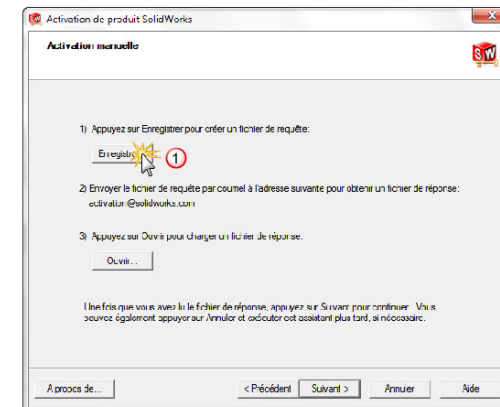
Activation de produit SolidWorks

Activation manuelle

1) Appuyez sur Enregistrer pour créer un fichier de requête:

Enregistr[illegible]

1

2) Envoyer le fichier de requête par courriel à l'adresse suivante pour obtenir un fichier de réponse:

activation@solidworks.com

3) Appuyez sur Ouvrir pour charger un fichier de réponse.

Ouvrir...

Une fois que vous avez lu le fichier de réponse, appuyez sur Suivant pour continuer. Vous pouvez également appuyer sur Annuler et exécuter cet assistant plus tard, si nécessaire.

A propos de...

< Précédent

Suivant >

Annuler

Aide